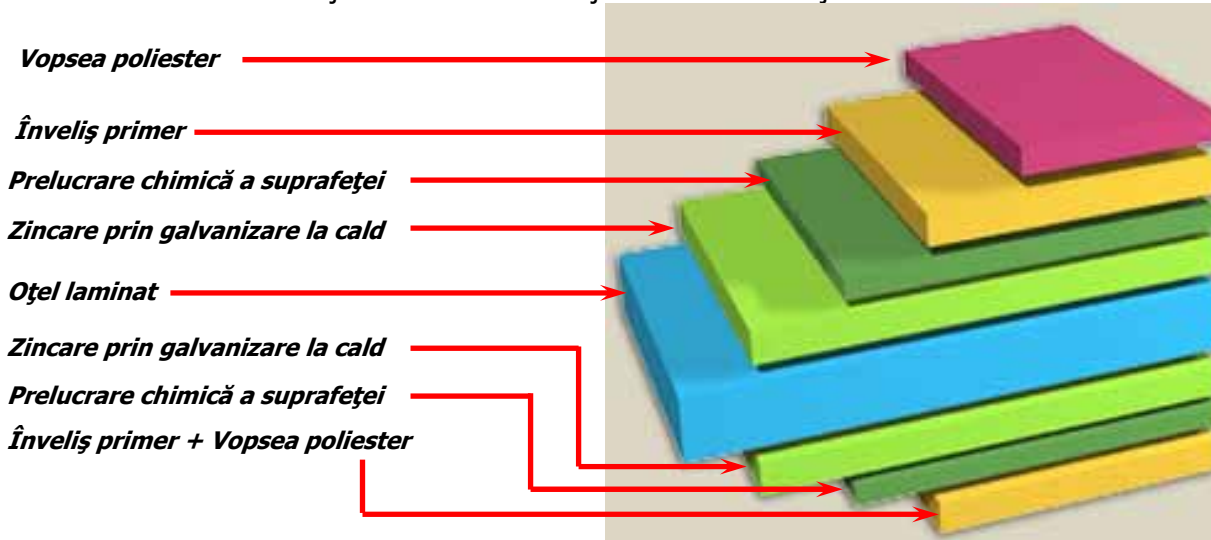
Vopsea poliester

Înveliş primer

Prelucrare chimică a suprafeţei

Zincare prin galvanizare la cald

Oţel laminat

Zincare prin galvanizare la cald

Prelucrare chimică a suprafeţei

Înveliş primer + Vopsea poliester